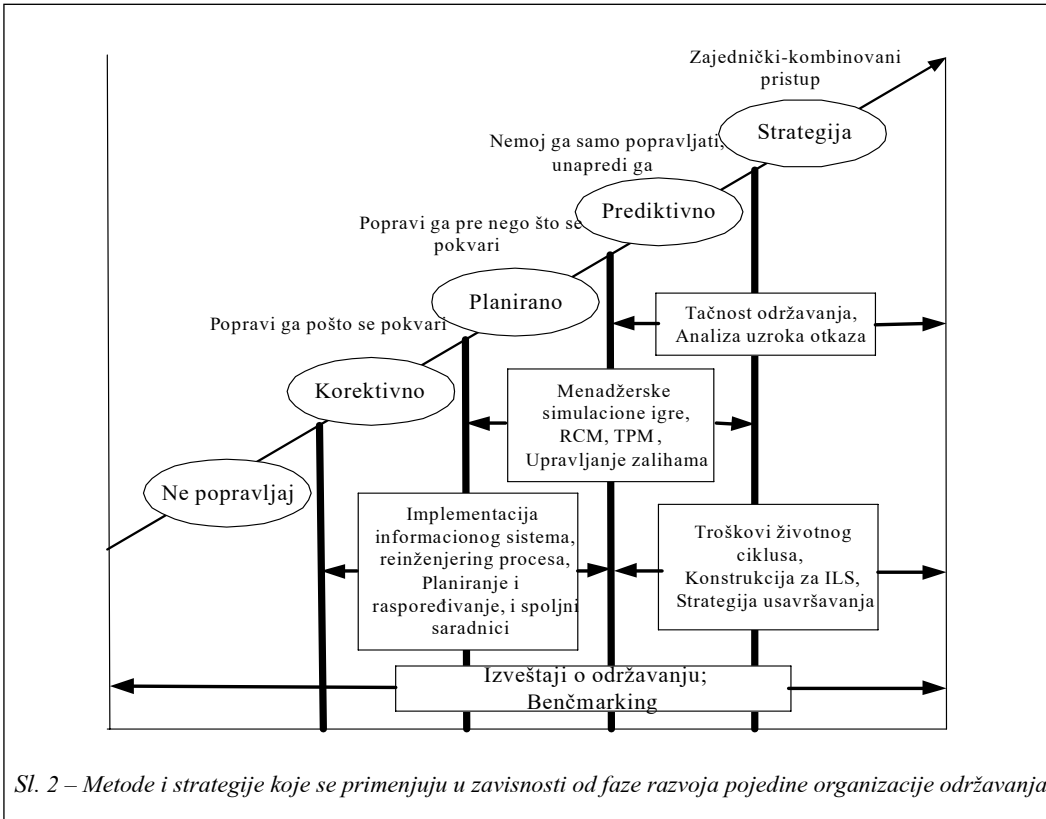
Zajednički-kombinovani pristup

Nemoj ga samo popravljati, unapredi ga

Strategija

Popravi ga pre nego što se pokvari

Prediktivno

Planirano

Popravi ga pošto se pokvari

Tačnost održavanja, Analiza uzroka otkaza

Korektivno

Menadžerske simulacione igre, RCM, TPM, Upravljanje zalihama

Ne popravljaj

Implementacija informacionog sistema, reinženjering procesa, Planiranje i raspoređivanje, i spoljni saradnici

Troškovi životnog ciklusa, Konstrukcija za ILS, Strategija usavršavanja

Izveštaji o održavanju; Benčmarking

Sl. 2 – Metode i strategije koje se primenjuju u zavisnosti od faze razvoja pojedine organizacije održavanja